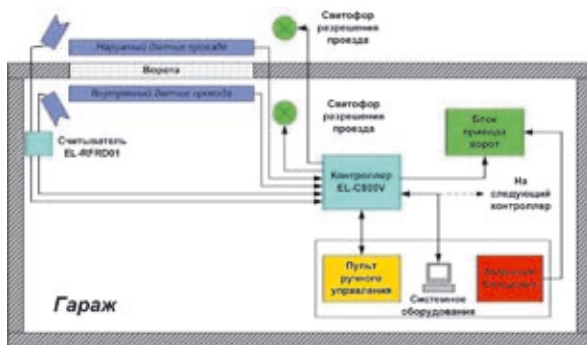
Наружный датчик проезда

Светофор разрешения проезда

Ворота

Внутренний датчик проезда

Светофор разрешения проезда

Блок привода ворот

Считыватель EL-RFRD01

Контроллер EL-C800V

На следующий контроллер

Пульт ручного управления

Системное оборудование

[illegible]

Гараж